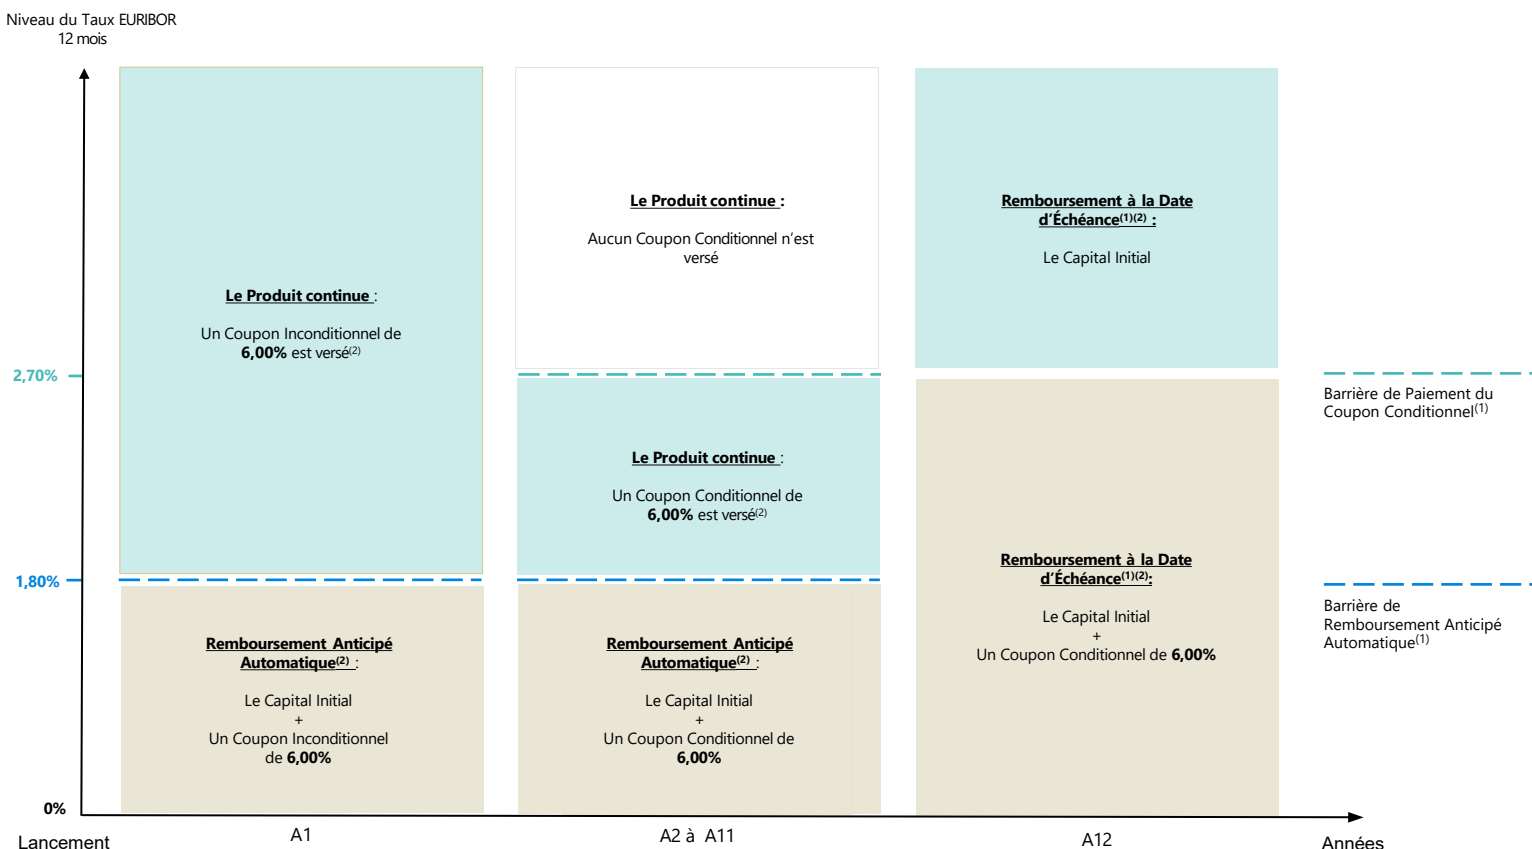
Niveau du Taux EURIBOR
12 mois

2,70%

1,80%

0%

Lancement

Le Produit continue :

Un Coupon Inconditionnel de **6,00%** est versé$^{(2)}$

Remboursement Anticipé Automatique$^{(2)}$ :

Le Capital Initial
+
Un Coupon Inconditionnel de **6,00%**

A1

Le Produit continue :

Aucun Coupon Conditionnel n'est versé

Le Produit continue :

Un Coupon Conditionnel de **6,00%** est versé$^{(2)}$

Remboursement Anticipé Automatique$^{(2)}$ :

Le Capital Initial
+
Un Coupon Conditionnel de **6,00%**

A2 à A11

Remboursement à la Date d'Échéance$^{(1)(2)}$ :

Le Capital Initial

Remboursement à la Date d'Échéance$^{(1)(2)}$:

Le Capital Initial
+
Un Coupon Conditionnel de **6,00%**

A12

Années

Barrière de Paiement du Coupon Conditionnel$^{(1)}$

Barrière de Remboursement Anticipé Automatique$^{(1)}$